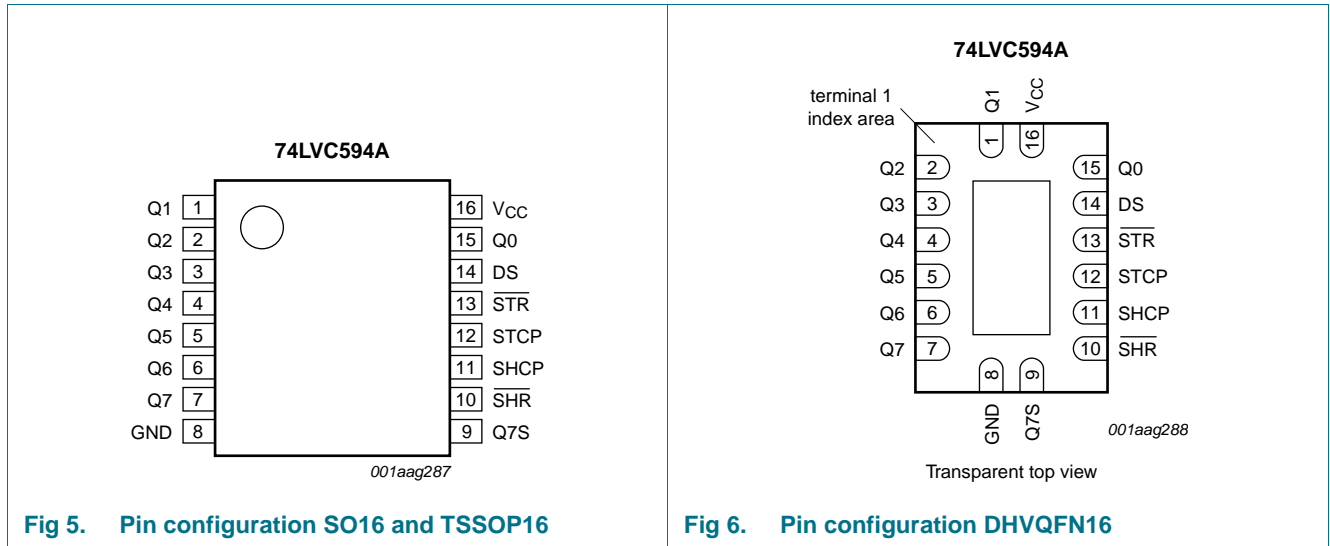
74LVC594A

| | | | |
|---|---|---|---|
| Q1 | 1 | 16 | $V_{CC}$ |
| Q2 | 2 | 15 | Q0 |
| Q3 | 3 | 14 | DS |
| Q4 | 4 | 13 | $\overline{STR}$ |
| Q5 | 5 | 12 | STCP |
| Q6 | 6 | 11 | SHCP |
| Q7 | 7 | 10 | $\overline{SHR}$ |
| GND | 8 | 9 | Q7S |

001aag287

Fig 5. Pin configuration SO16 and TSSOP16

74LVC594A

terminal 1 index area

Q1 1
$V_{CC}$ 16

| | | | |
|---|---|---|---|
| Q2 | 2 | 15 | Q0 |
| Q3 | 3 | 14 | DS |
| Q4 | 4 | 13 | $\overline{STR}$ |
| Q5 | 5 | 12 | STCP |
| Q6 | 6 | 11 | SHCP |
| Q7 | 7 | 10 | $\overline{SHR}$ |

8 GND
9 Q7S

001aag288

Transparent top view

Fig 6. Pin configuration DHVQFN16